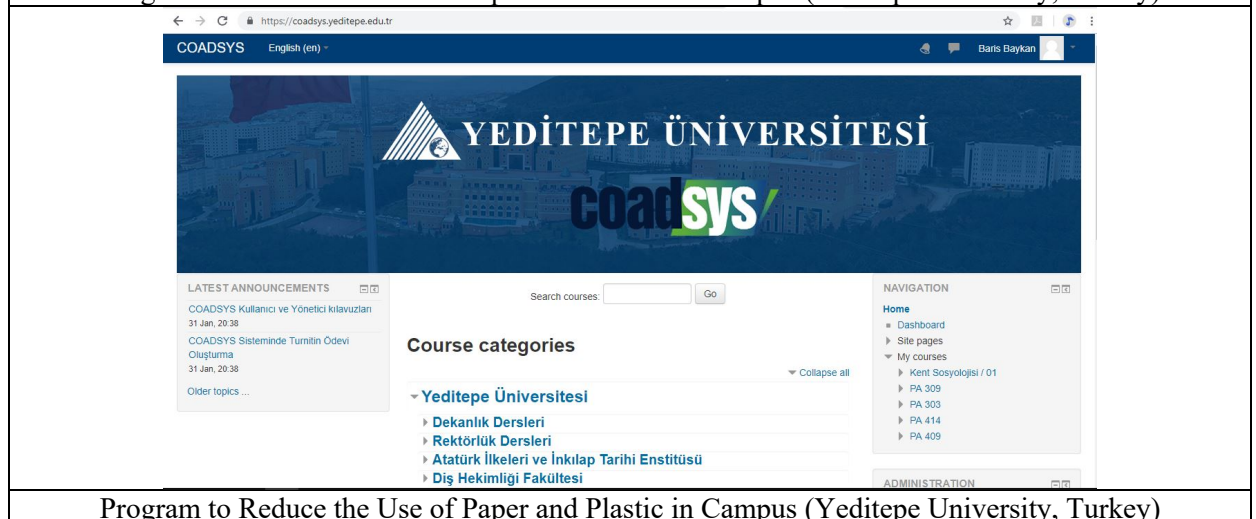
https://coadsys.yeditepe.edu.tr

COADSYS English (en)

Baris Baykan

YEDİTEPE ÜNİVERSİTESİ

coadsys

LATEST ANNOUNCEMENTS

COADSYS Kullanıcı ve Yönetici kılavuzları
31 Jan, 20:38

COADSYS Sisteminde Turnitin Ödevi Oluşturma
31 Jan, 20:38

Older topics ...

Search courses: Go

Course categories

Collapse all

Yeditepe Üniversitesi

Dekanlık Dersleri
Rektörlük Dersleri
Atatürk İlkeleri ve İnkılap Tarihi Enstitüsü
Diş Hekimliği Fakültesi

NAVIGATION

Home
Dashboard
Site pages
My courses
Kent Sosyolojisi / 01
PA 309
PA 303
PA 414
PA 409

ADMINISTRATION

Program to Reduce the Use of Paper and Plastic in Campus (Yeditepe University, Turkey)